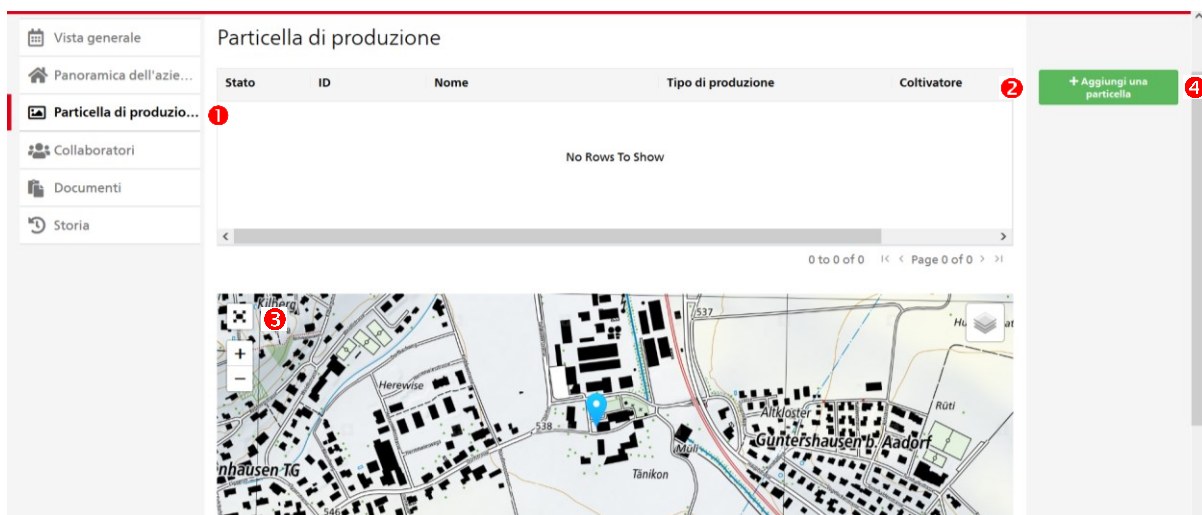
Vista generale

Panoramica dell'azie...

Particella di produzio...

Collaboratori

Documenti

Storia

1

Particella di produzione

| Stato | ID | Nome | Tipo di produzione | Coltivatore |
|---|---|---|---|---|
| No Rows To Show | | | | |

2

+ Aggiungi una particella

4

0 to 0 of 0 Page 0 of 0

3

+
−

Kilberg

Herewise

538

537

Altkloster

Rüti

Guntershausen b. Aadorf

nhausen TG

Tänikon

Müli

546